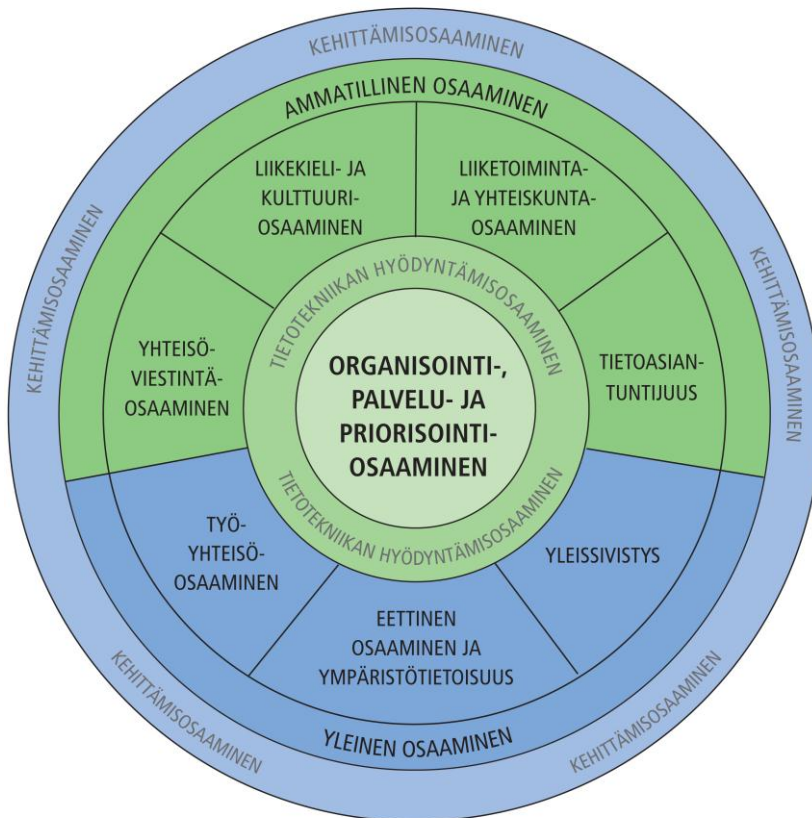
KEHITTÄMISOSAAMINEN

AMMATILLINEN OSAAMINEN

LIIKEKIELI- JA KULTTUURIOSAAMINEN

LIIKETOIMINTA- JA YHTEISKUNTAOSAAMINEN

YHTEISÖVIESTINTÄOSAAMINEN

TIETOASIANTUNTIJUUS

TIETOTEKNIIKAN HYÖDYNTÄMISOSAAMINEN

ORGANISOINTI-, PALVELU- JA PRIORISOINTIOSAAMINEN

TIETOTEKNIIKAN HYÖDYNTÄMISOSAAMINEN

TYÖYHTEISÖOSAAMINEN

YLEISSIVISTYS

EETTINEN OSAAMINEN JA YMPÄRISTÖTIETOISUUS

YLEINEN OSAAMINEN

KEHITTÄMISOSAAMINEN

KEHITTÄMISOSAAMINEN

KEHITTÄMISOSAAMINEN

KEHITTÄMISOSAAMINEN